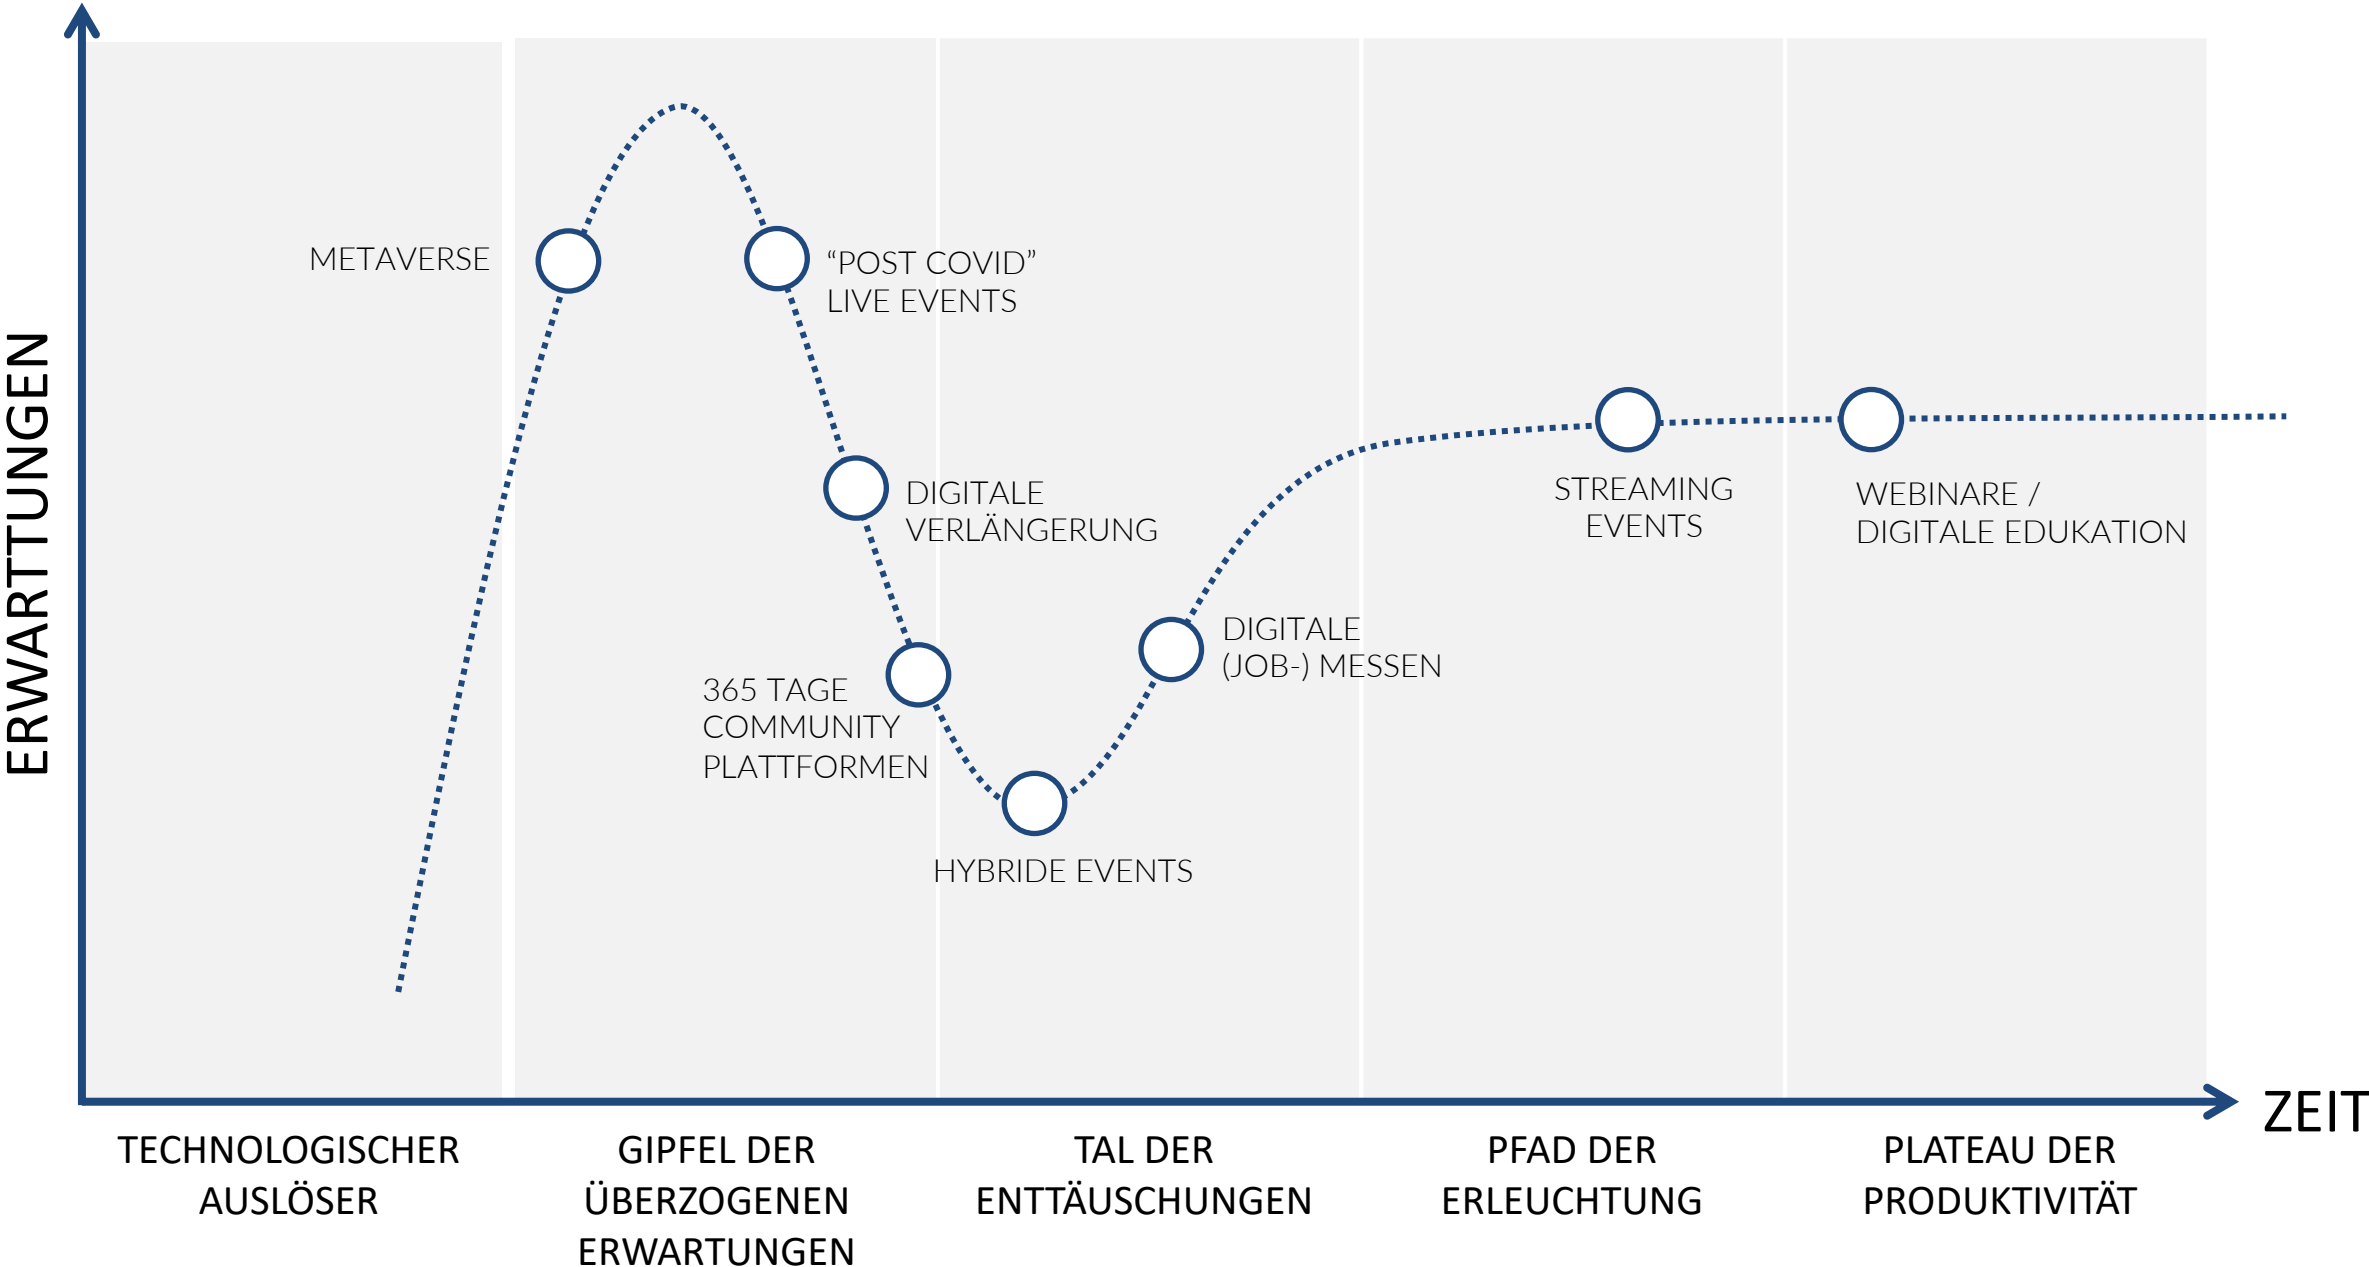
ERWARTTUNGEN

METAVERSE

“POST COVID” LIVE EVENTS

DIGITALE VERLÄNGERUNG

365 TAGE COMMUNITY PLATTFORMEN

HYBRIDE EVENTS

DIGITALE (JOB-) MESSEN

STREAMING EVENTS

WEBINARE / DIGITALE EDUKATION

ZEIT

TECHNOLOGISCHER AUSLÖSER

GIPFEL DER ÜBERZOGENEN ERWARTUNGEN

TAL DER ENTTÄUSCHUNGEN

PFAD DER ERLEUCHTUNG

PLATEAU DER PRODUKTIVITÄT